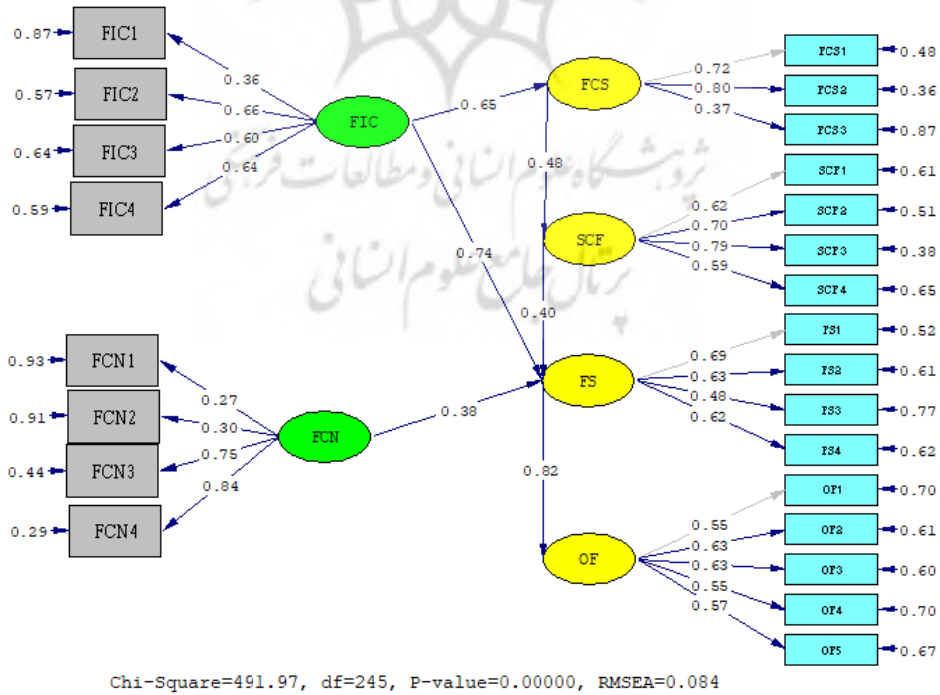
0.87 FIC1
0.57 FIC2
0.64 FIC3
0.59 FIC4
0.36
0.66
0.60
0.64
FIC
0.65
0.74
FCS
0.72
0.80
0.37
FCS1 0.48
FCS2 0.36
FCS3 0.87
0.48
SCF
0.62
0.70
0.79
0.59
SCF1 0.61
SCF2 0.51
SCF3 0.38
SCF4 0.65
0.40
0.93 FCN1
0.91 FCN2
0.44 FCN3
0.29 FCN4
0.27
0.30
0.75
0.84
FCN
0.38
FS
0.69
0.63
0.48
0.62
FS1 0.52
FS2 0.61
FS3 0.77
FS4 0.62
0.82
OF
0.55
0.63
0.63
0.55
0.57
OF1 0.70
OF2 0.61
OF3 0.60
OF4 0.70
OF5 0.67
پژوهشگاه علوم انسانی و مطالعات فرهنگی
پرتال جامع علوم انسانی
Chi-Square=491.97, df=245, P-value=0.00000, RMSEA=0.084